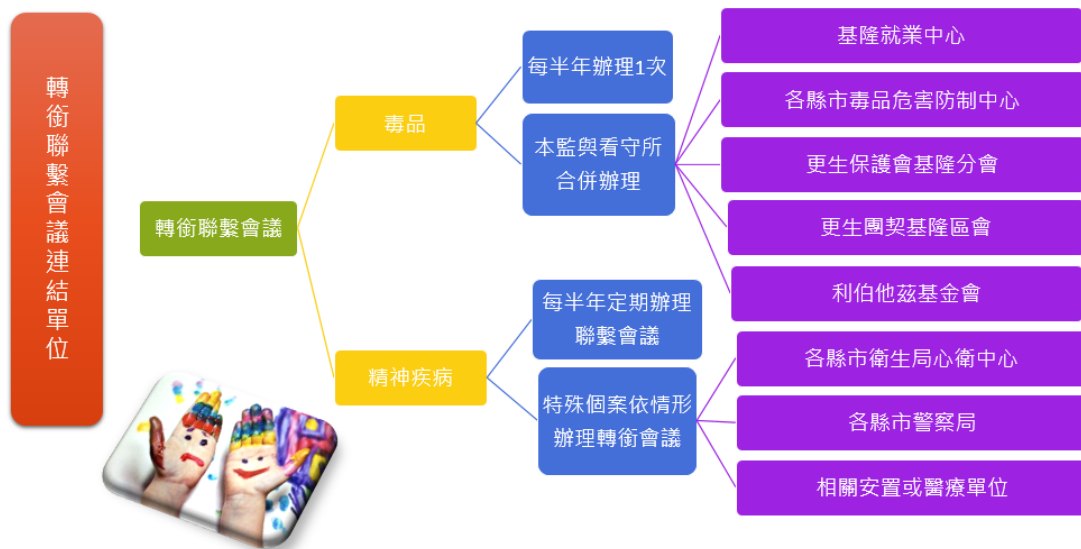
轉銜聯繫會議連結單位

轉銜聯繫會議

毒品

每半年辦理1次

本監與看守所合併辦理

基隆就業中心

各縣市毒品危害防制中心

更生保護會基隆分會

更生團契基隆區會

利伯他茲基金會

精神疾病

每半年定期辦理聯繫會議

特殊個案依情形辦理轉銜會議

各縣市衛生局心衛中心

各縣市警察局

相關安置或醫療單位